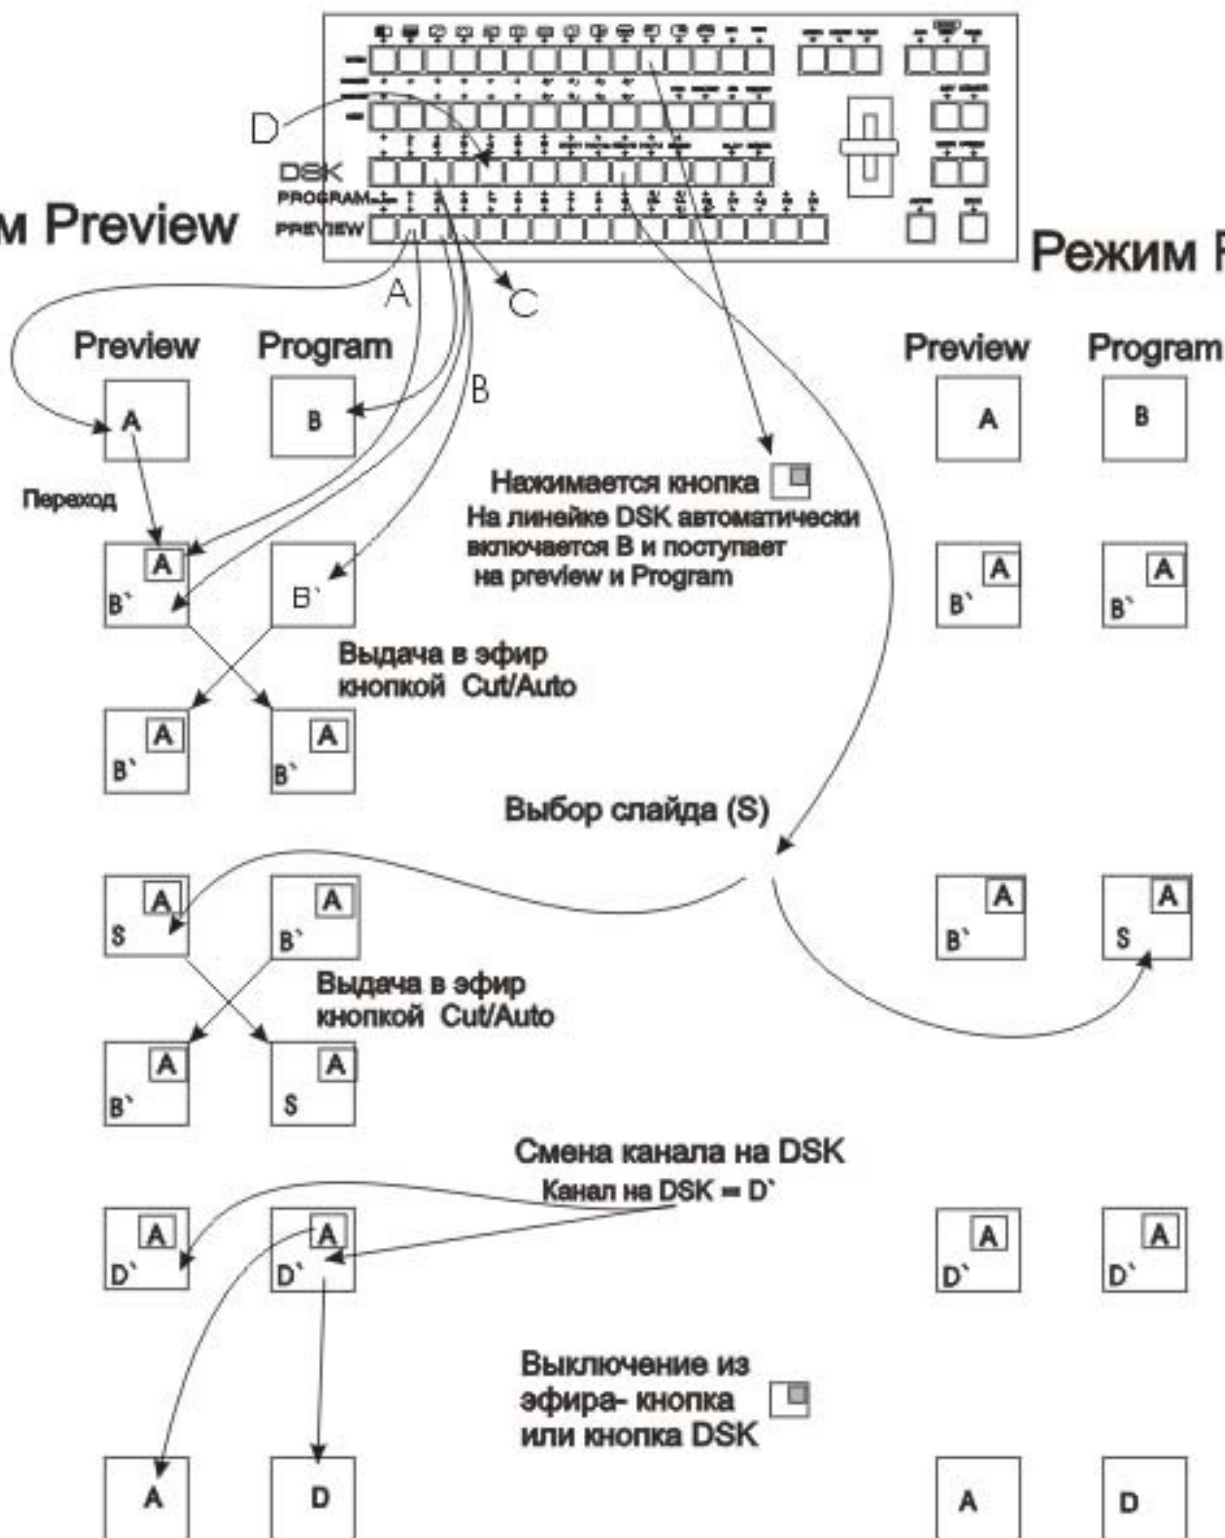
м Preview

DSK
PROGRAM
PREVIEW

D

A

C

B

Режим P

Preview Program

A B

Переход

A B`

B`

Нажимается кнопка
На линейке DSK автоматически включается B и поступает на preview и Program

Выдача в эфир кнопкой Cut/Auto

A B`

A B`

Выбор слайда (S)

A S

A B`

Выдача в эфир кнопкой Cut/Auto

A B`

A S

Смена канала на DSK
Канал на DSK = D`

A D`

A D`

Выключение из эфира- кнопка или кнопка DSK

A

D

Preview Program

A B

A B`

A B`

A B`

A S

A D`

A D`

A

D